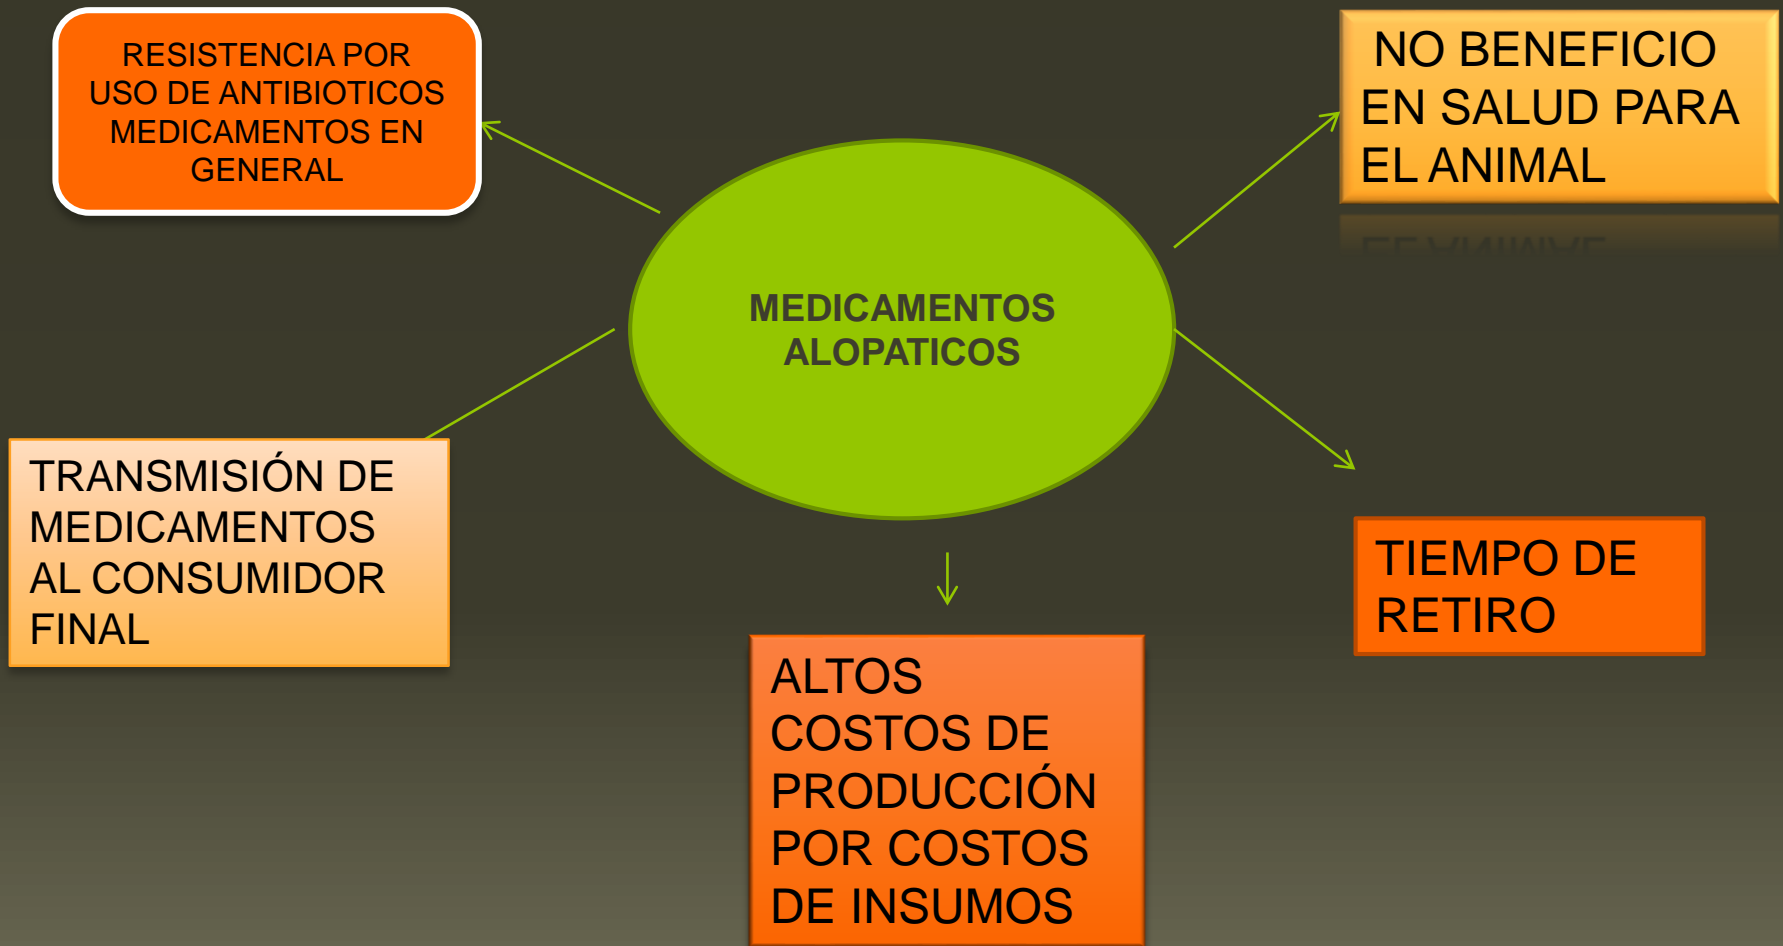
MEDICAMENTOS ALOPATICOS

RESISTENCIA POR USO DE ANTIBIOTICOS MEDICAMENTOS EN GENERAL

NO BENEFICIO EN SALUD PARA EL ANIMAL

TRANSMISIÓN DE MEDICAMENTOS AL CONSUMIDOR FINAL

TIEMPO DE RETIRO

ALTOS COSTOS DE PRODUCCIÓN POR COSTOS DE INSUMOS